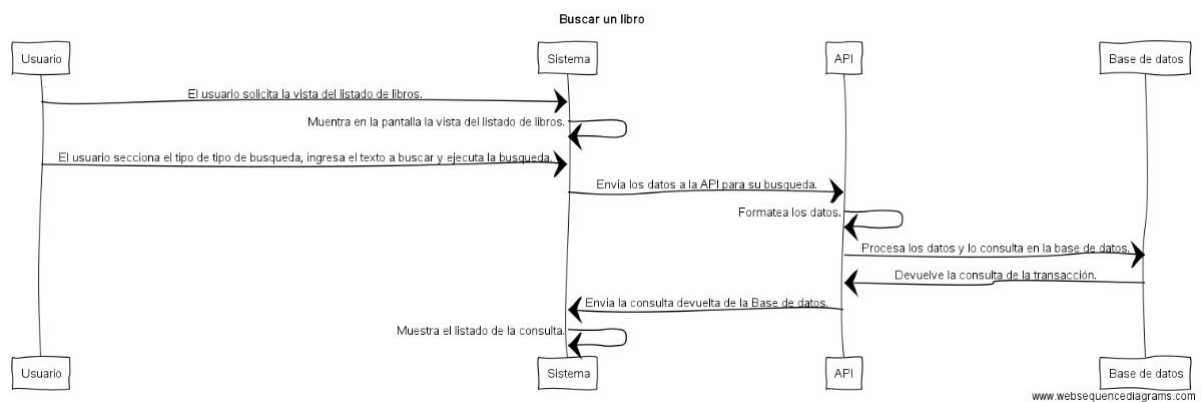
Buscar un libro

Usuario

Sistema

API

Base de datos

El usuario solicita la vista del listado de libros.

Muentra en la pantalla la vista del listado de libros.

El usuario secciona el tipo de tipo de busqueda, ingresa el texto a buscar y ejecuta la busqueda.

Envia los datos a la API para su busqueda.

Formatea los datos.

Procesa los datos y lo consulta en la base de datos.

Devuelve la consulta de la transacción.

Envia la consulta devuelta de la Base de datos.

Muestra el listado de la consulta.

Usuario

Sistema

API

Base de datos

www.websequencediagrams.com